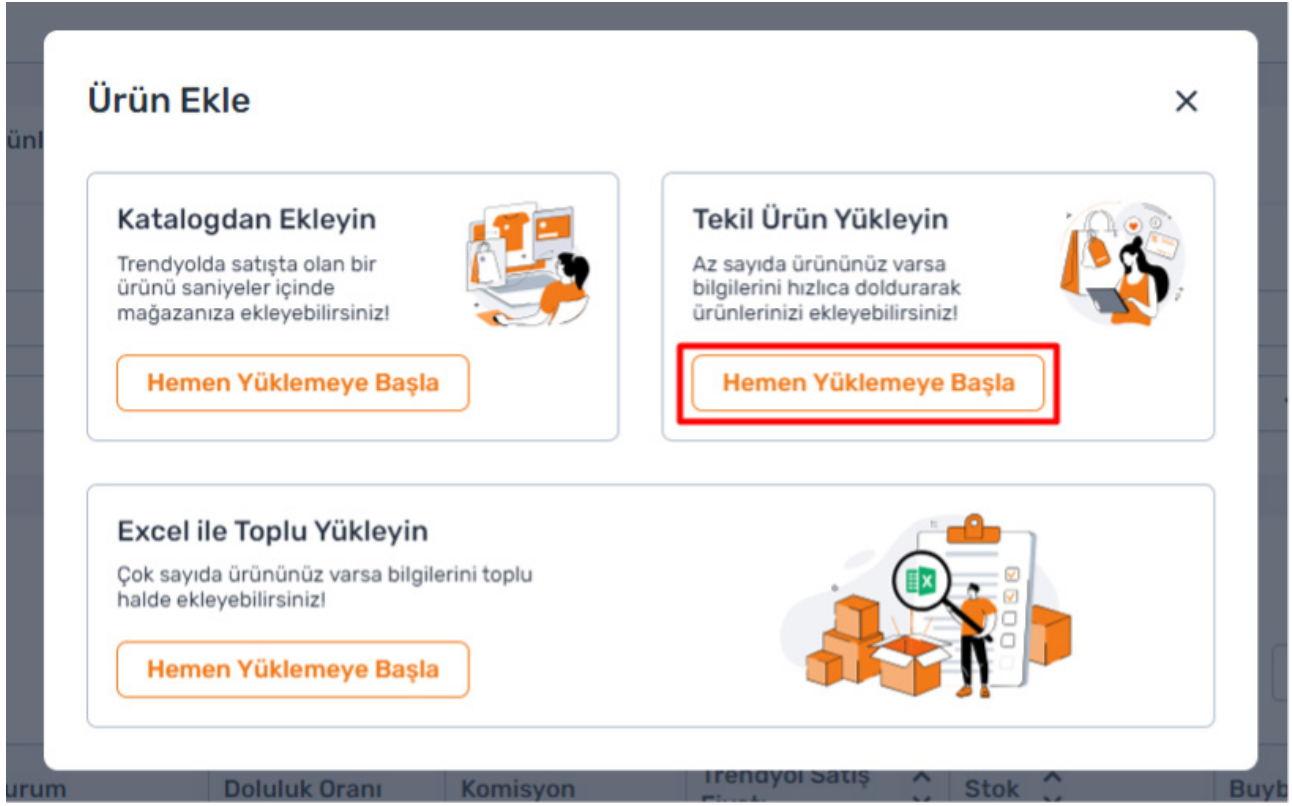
Ürün Ekle

×

Katalogdan Ekleyin

Trendyolda satışta olan bir ürünü saniyeler içinde mağazanıza ekleyebilirsiniz!

Hemen Yüklemeye Başla

Tekil Ürün Yükleyin

Az sayıda ürününüz varsa bilgilerini hızlıca doldurarak ürünlerinizi ekleyebilirsiniz!

Hemen Yüklemeye Başla

Excel ile Toplu Yükleyin

Çok sayıda ürününüz varsa bilgilerini toplu halde ekleyebilirsiniz!

Hemen Yüklemeye Başla

ünl

urum | Doluluk Oranı | Komisyon | Trendyol Satış Fiy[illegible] | Stok | Buyb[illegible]